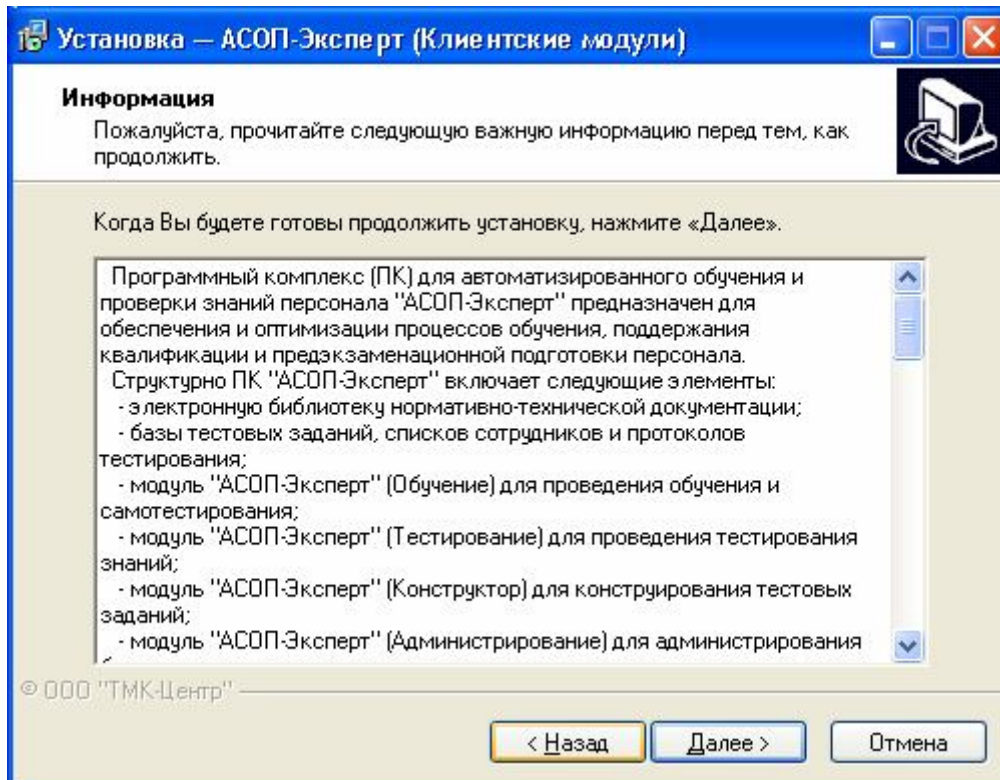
Установка — АСОП-Эксперт (Клиентские модули)

Информация

Пожалуйста, прочитайте следующую важную информацию перед тем, как продолжить.

Когда Вы будете готовы продолжить установку, нажмите «Далее».

Программный комплекс (ПК) для автоматизированного обучения и проверки знаний персонала "АСОП-Эксперт" предназначен для обеспечения и оптимизации процессов обучения, поддержания квалификации и предэкзаменационной подготовки персонала.
Структурно ПК "АСОП-Эксперт" включает следующие элементы:
- электронную библиотеку нормативно-технической документации;
- базы тестовых заданий, списков сотрудников и протоколов тестирования;
- модуль "АСОП-Эксперт" (Обучение) для проведения обучения и самотестирования;
- модуль "АСОП-Эксперт" (Тестирование) для проведения тестирования знаний;
- модуль "АСОП-Эксперт" (Конструктор) для конструирования тестовых заданий;
- модуль "АСОП-Эксперт" (Администрирование) для администрирования
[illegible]

© ООО "ТМК-Центр"

< Назад | Далее > | Отмена